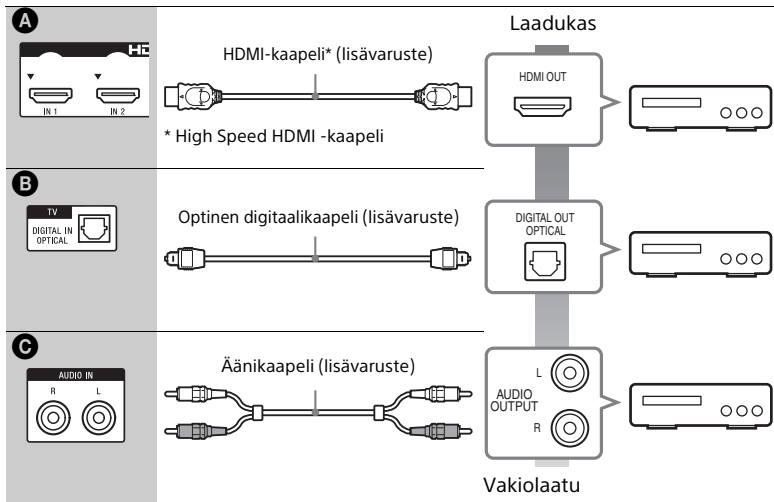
A

HDMI

IN 1

IN 2

HDMI-kaapeli* (lisävaruste)

* High Speed HDMI -kaapeli

Laadukas

HDMI OUT

B

TV

DIGITAL IN OPTICAL

Optinen digitaalikaapeli (lisävaruste)

DIGITAL OUT OPTICAL

C

AUDIO IN

R

L

Äänikaapeli (lisävaruste)

L

AUDIO OUTPUT

R

Vakiolaatu